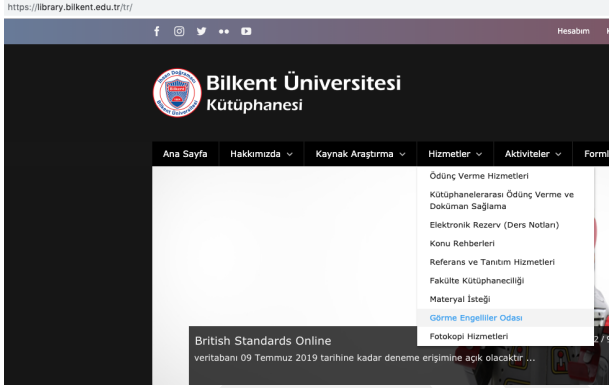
https://library.bilkent.edu.tr/tr/

Hesabım

Bilkent Üniversitesi
Kütüphanesi

Ana Sayfa
Hakkımızda
Kaynak Araştırma
Hizmetler
Aktiviteler
Form

Ödünç Verme Hizmetleri
Kütüphanelerarası Ödünç Verme ve Doküman Sağlama
Elektronik Rezerv (Ders Notları)
Konu Rehberleri
Referans ve Tanıtım Hizmetleri
Fakülte Kütüphaneciliği
Materyal İsteği
Görme Engelliler Odası
Fotokopi Hizmetleri

British Standards Online
veritabanı 09 Temmuz 2019 tarihine kadar deneme erişimine açık olacaktır ...